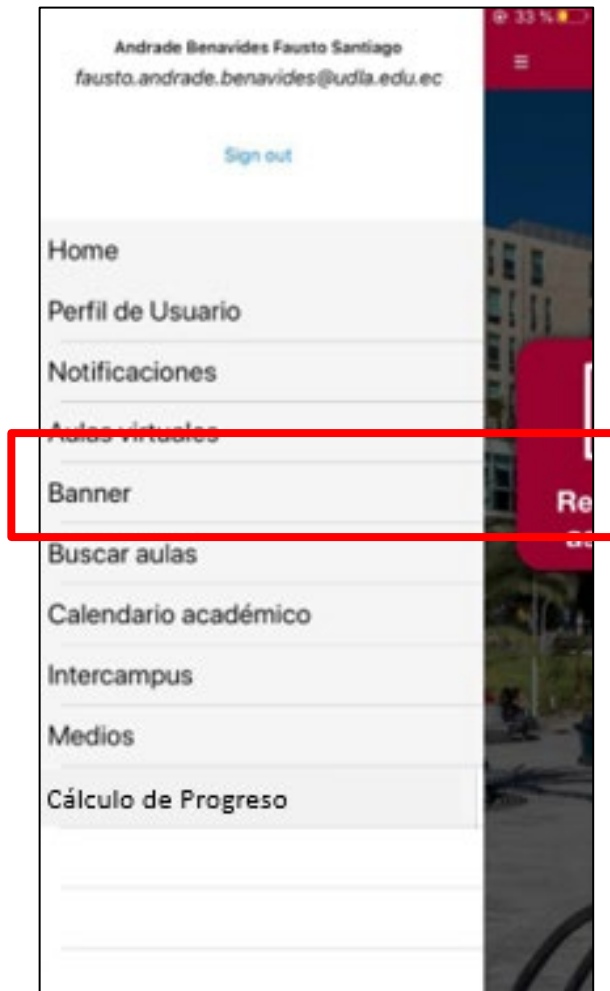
@ 33 %

≡

Andrade Benavides Fausto Santiago
fausto.andrade.benavides@udla.edu.ec

Sign out

Home

Perfil de Usuario

Notificaciones

Aulas virtuales

Banner

Buscar aulas

Calendario académico

Intercampus

Medios

Cálculo de Progreso

Re
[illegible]